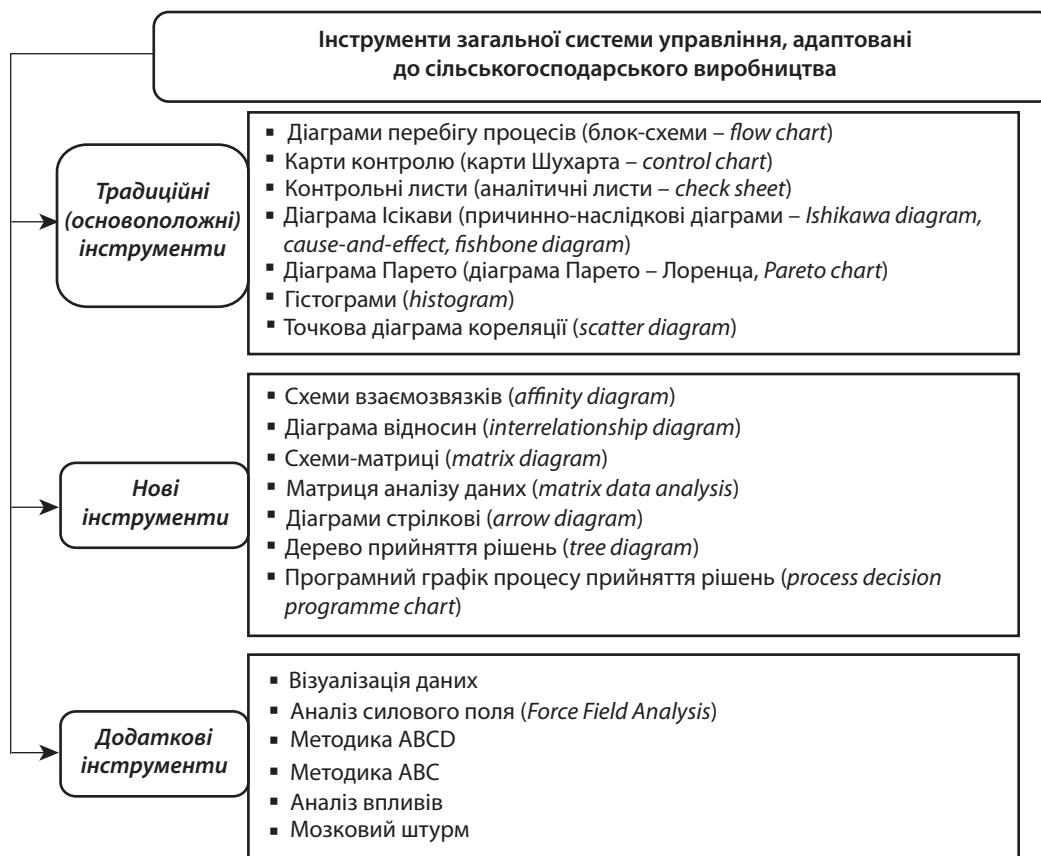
Інструменти загальної системи управління, адаптовані до сільськогосподарського виробництва

Традиційні (основоположні) інструменти

- Діаграми перебігу процесів (блок-схеми – flow chart)
- Карти контролю (карти Шухарта – control chart)
- Контрольні листи (аналітичні листи – check sheet)
- Діаграма Ісікави (причинно-наслідкові діаграми – Ishikawa diagram, cause-and-effect, fishbone diagram)
- Діаграма Парето (діаграма Парето – Лоренца, Pareto chart)
- Гістограми (histogram)
- Точкова діаграма кореляції (scatter diagram)

Нові інструменти

- Схеми взаємозвязків (affinity diagram)
- Діаграма відносин (interrelationship diagram)
- Схеми-матриці (matrix diagram)
- Матриця аналізу даних (matrix data analysis)
- Діаграми стрілкові (arrow diagram)
- Дерево прийняття рішень (tree diagram)
- Програмний графік процесу прийняття рішень (process decision programme chart)

Додаткові інструменти

- Візуалізація даних
- Аналіз силового поля (Force Field Analysis)
- Методика ABCD
- Методика ABC
- Аналіз впливів
- Мозковий штурм